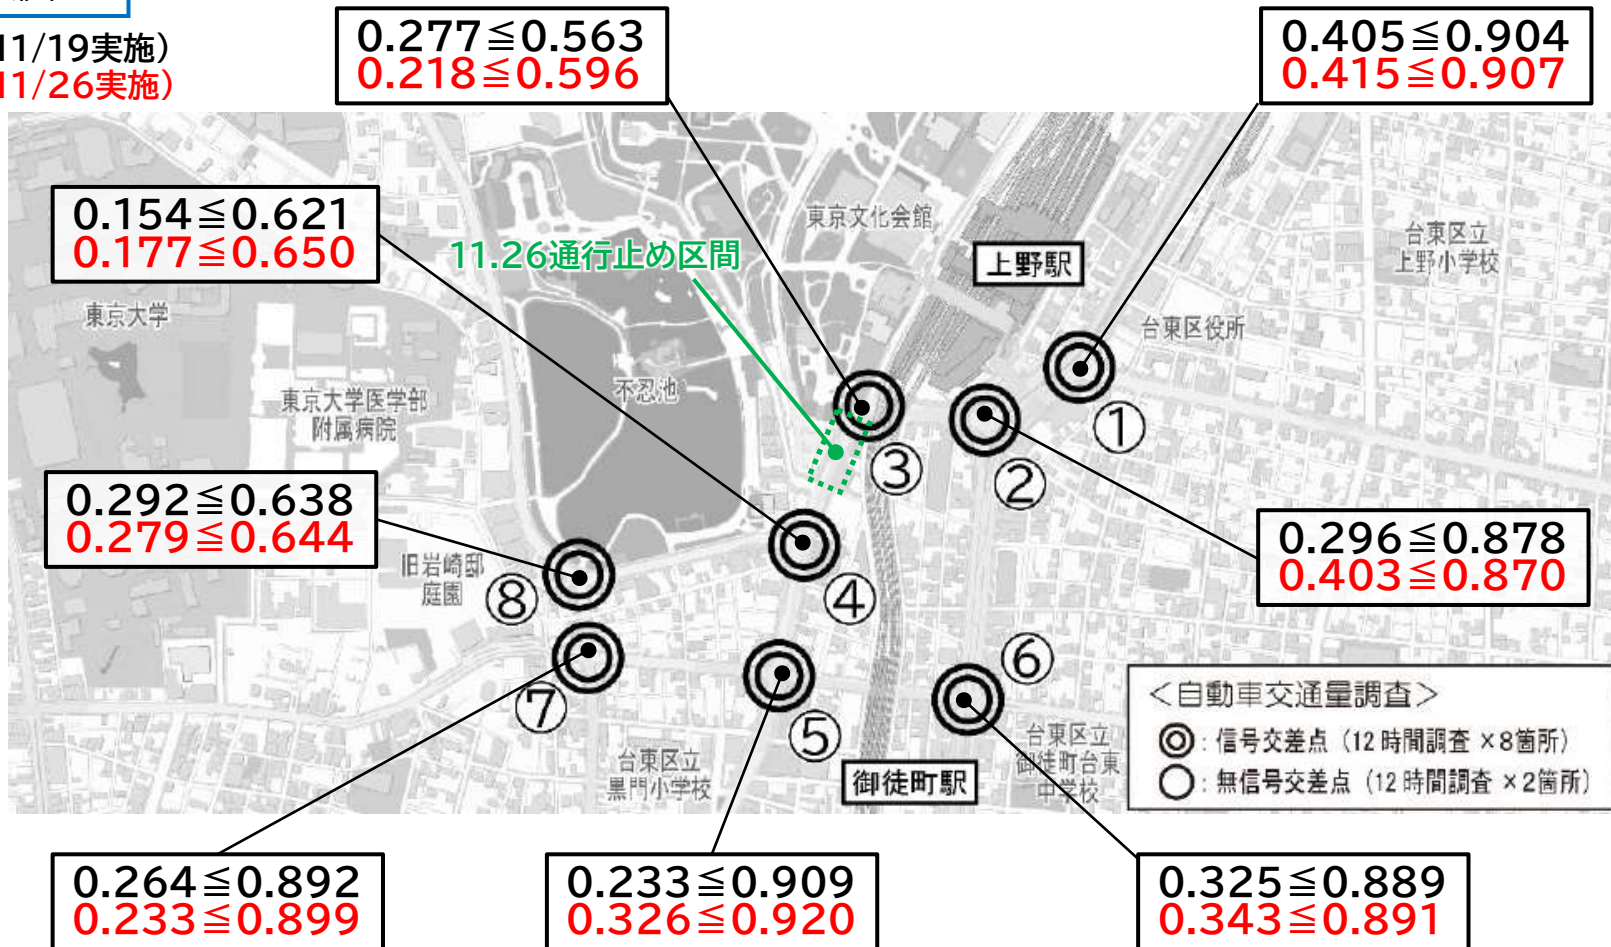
11/19実施）
11/26実施）

0.277≦0.563
0.218≦0.596

0.405≦0.904
0.415≦0.907

0.154≦0.621
0.177≦0.650

11.26通行止め区間

東京文化会館

上野駅

台東区立
上野小学校

台東区役所

東京大学

不忍池

東京大学医学部
附属病院

①

③

②

0.292≦0.638
0.279≦0.644

0.296≦0.878
0.403≦0.870

旧岩崎邸
庭園

⑧

④

⑥

⑦

⑤

＜自動車交通量調査＞
◎：信号交差点（12時間調査 ×8箇所）
○：無信号交差点（12時間調査 ×2箇所）

台東区立
黒門小学校

御徒町駅

台東区立
御徒町台東
中学校

0.264≦0.892
0.233≦0.899

0.233≦0.909
0.326≦0.920

0.325≦0.889
0.343≦0.891